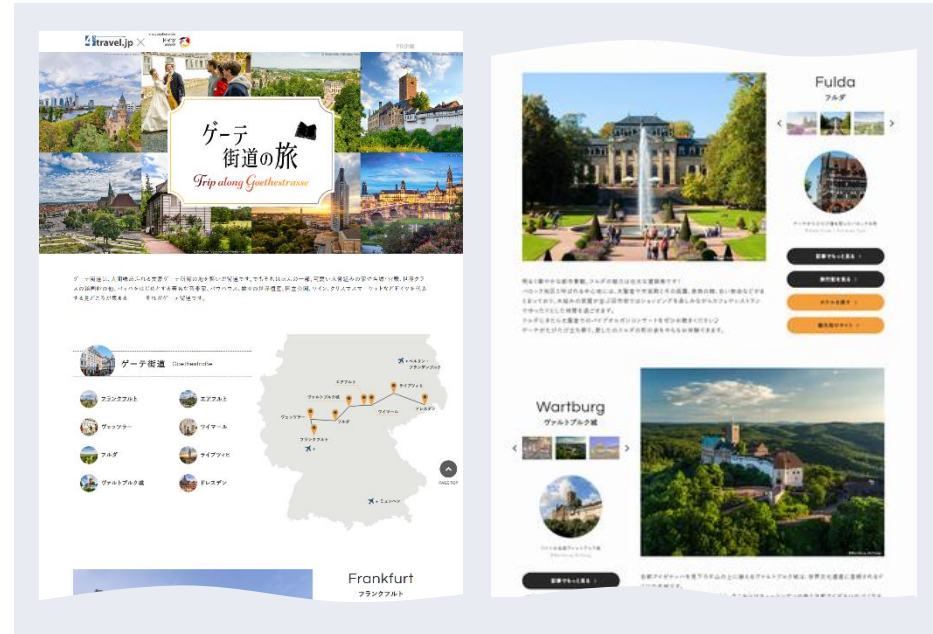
4travel.jp ×

ゲーテ街道の旅

Trip along Goethestrasse

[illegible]

ゲーテ街道 Goethestraße

フランクフルト
エアフルト
ヴェッツラー
ワイマール
フルダ
ライプツィヒ
ヴァルトブルク城
ドレスデン

エアフルト
ライプツィヒ
ヴァルトブルク城
ワイマール
ドレスデン
ヴェッツラー
フルダ
フランクフルト

PAGE TOP

Frankfurt
フランクフルト

Fulda
フルダ

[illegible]

Wartburg
ヴァルトブルク城

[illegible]